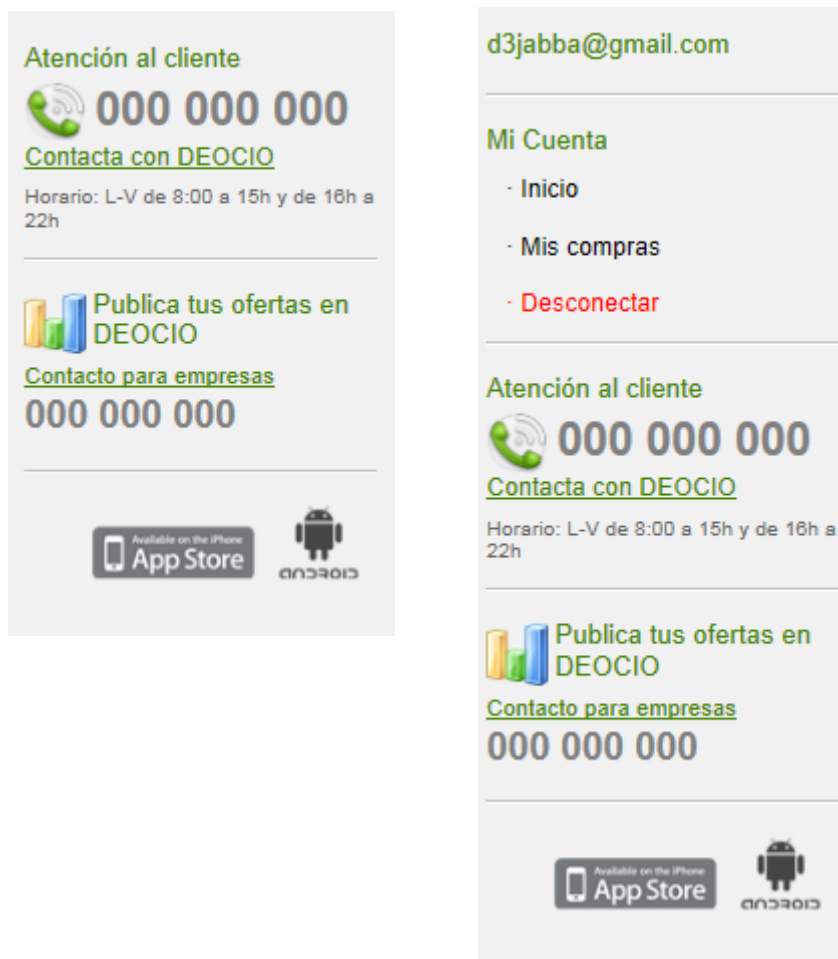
Atención al cliente

000 000 000

Contacta con DEOCIO

Horario: L-V de 8:00 a 15h y de 16h a 22h

Publica tus ofertas en DEOCIO

Contacto para empresas

000 000 000

Available on the iPhone App Store

android

d3jabba@gmail.com

Mi Cuenta

· Inicio

· Mis compras

· Desconectar

Atención al cliente

000 000 000

Contacta con DEOCIO

Horario: L-V de 8:00 a 15h y de 16h a 22h

Publica tus ofertas en DEOCIO

Contacto para empresas

000 000 000

Available on the iPhone App Store

android